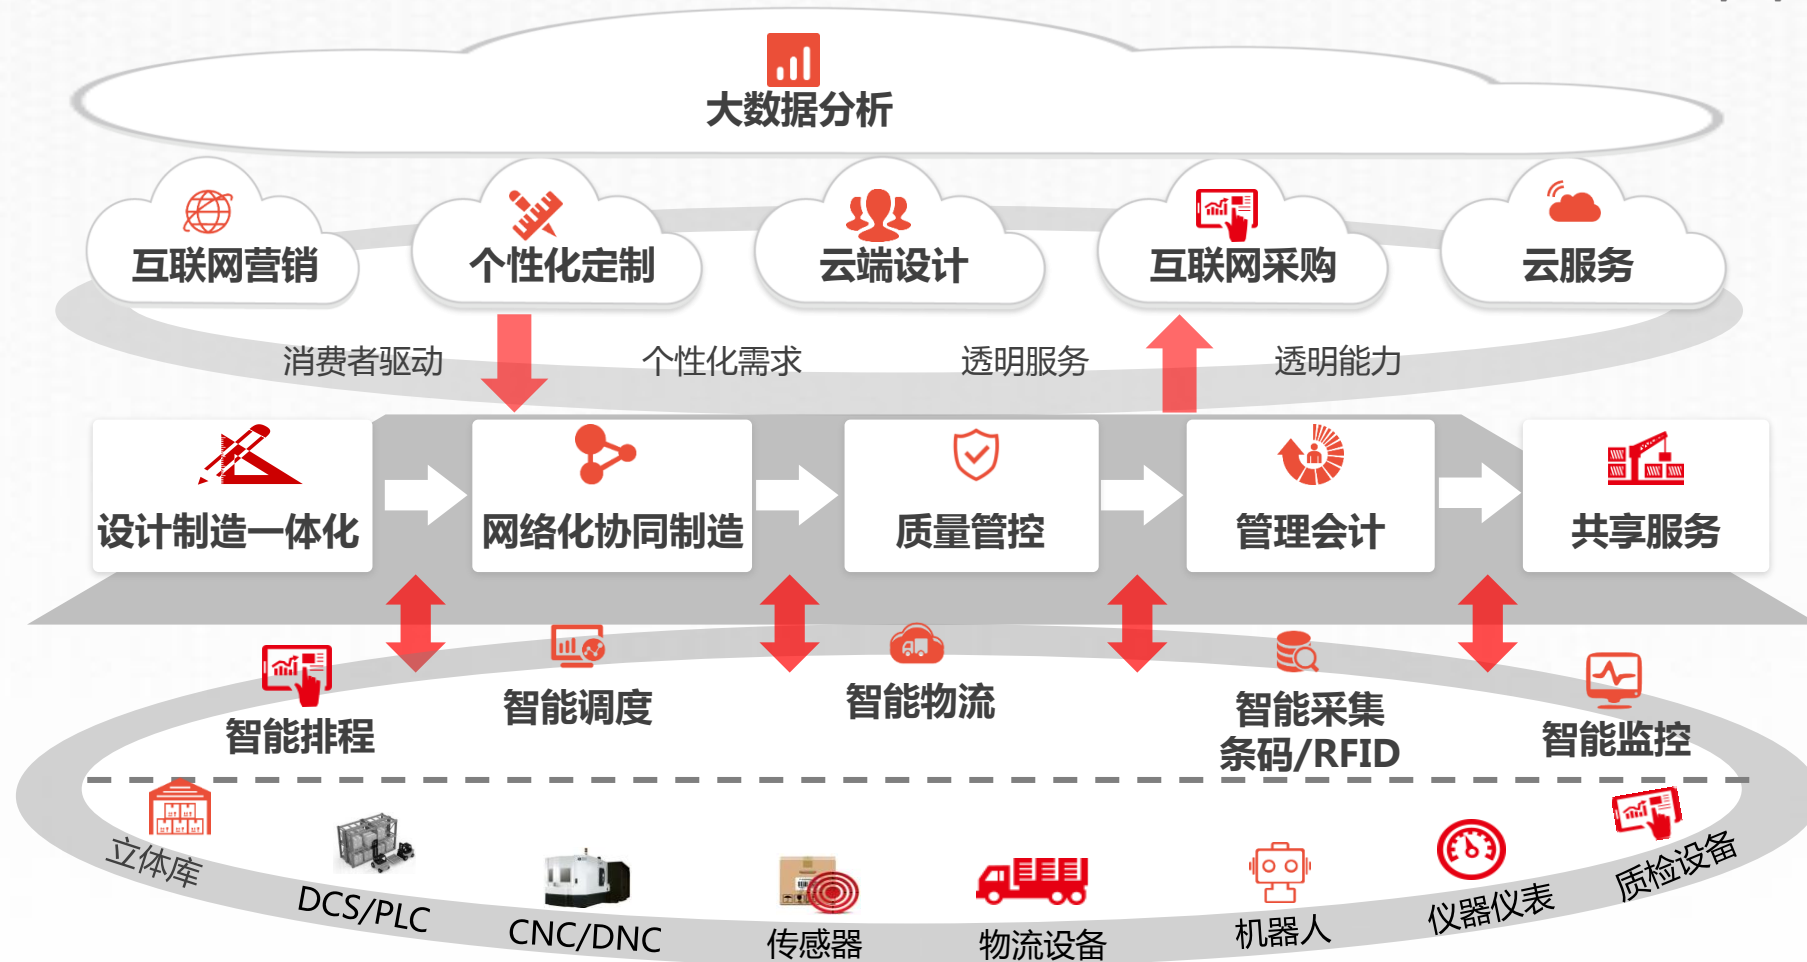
大数据分析

互联网营销
个性化定制
云端设计
互联网采购
云服务

消费者驱动
个性化需求
透明服务
透明能力

设计制造一体化
网络化协同制造
质量管控
管理会计
共享服务

智能排程
智能调度
智能物流
智能采集
条码/RFID
智能监控

立体库
DCS/PLC
CNC/DNC
传感器
物流设备
机器人
仪器仪表
质检设备